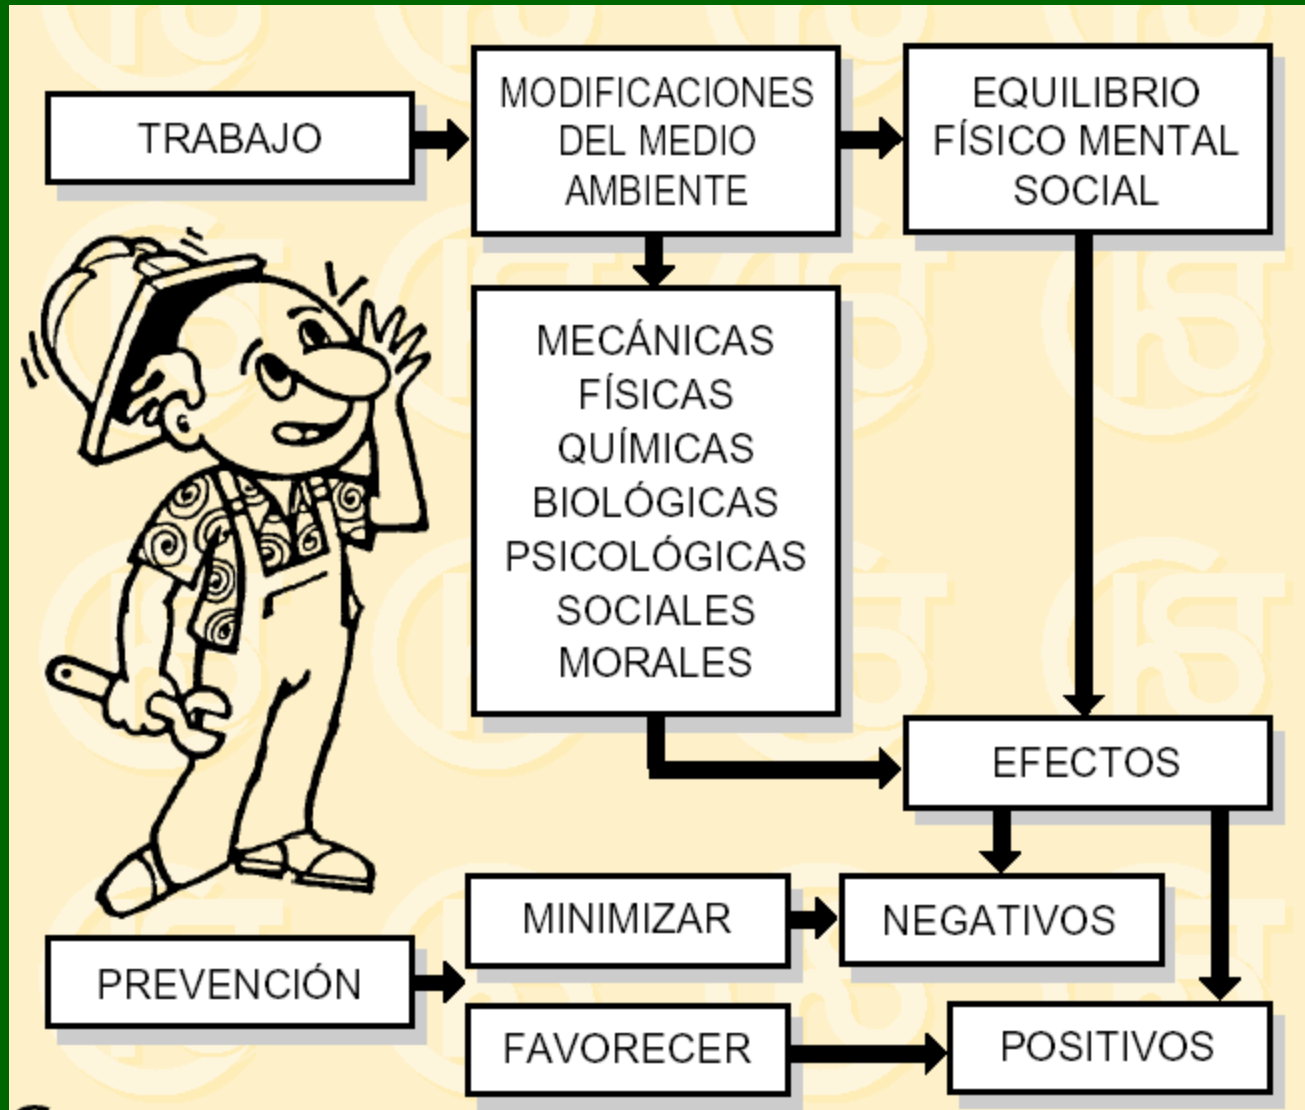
TRABAJO

MODIFICACIONES DEL MEDIO AMBIENTE

EQUILIBRIO FÍSICO MENTAL SOCIAL

MECÁNICAS
FÍSICAS
QUÍMICAS
BIOLÓGICAS
PSICOLÓGICAS
SOCIALES
MORALES

EFECTOS

MINIMIZAR

NEGATIVOS

PREVENCIÓN

FAVORECER

POSITIVOS